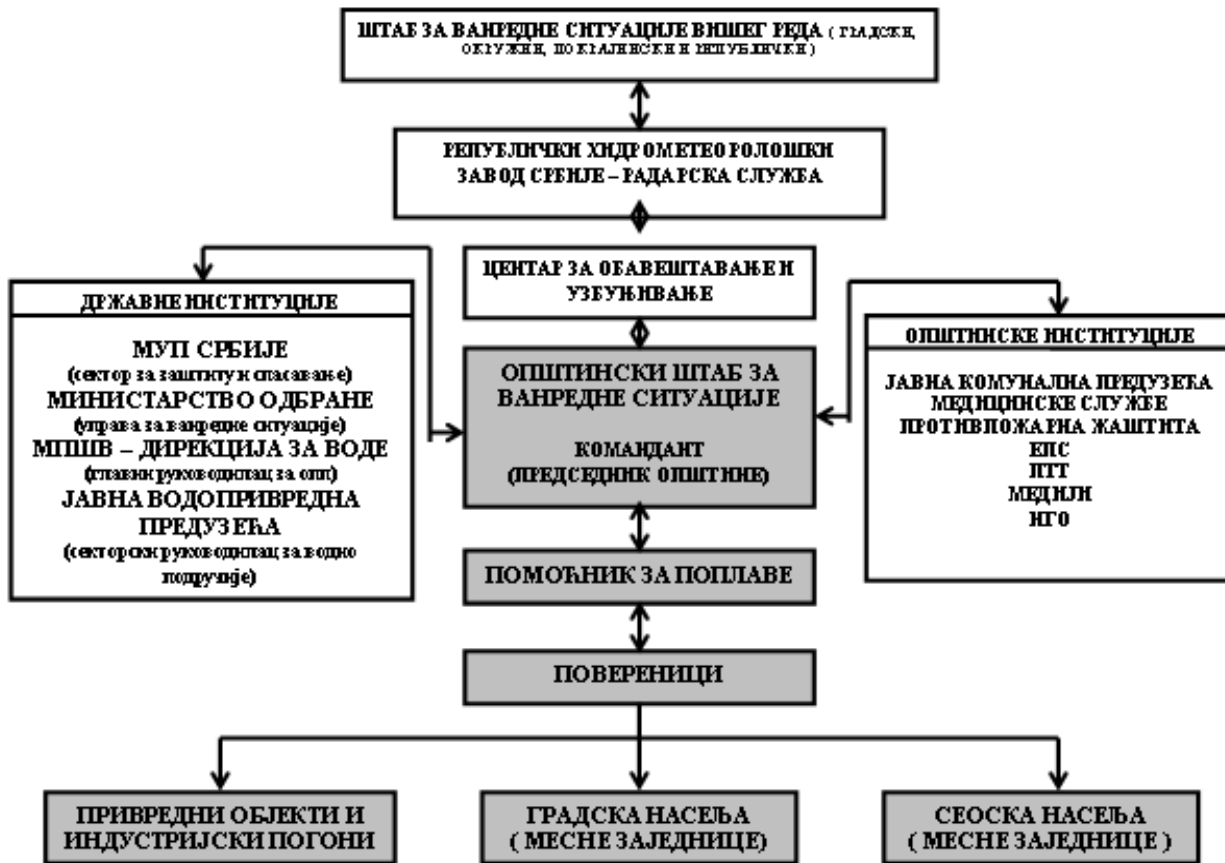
ШТАБ ЗА ВАНРЕДНЕ СИТУАЦИЈЕ ВИШЕГ РЕДА ( ГРАДСКИ, ОКРУЖНИ, ПОКРАЈИНСКИ И РЕПУБЛИЧКИ )

РЕПУБЛИЧКИ ХИДРОМЕТЕОРОЛОШКИ ЗАВОД СРБИЈЕ – РАДАРСКА СЛУЖБА

ЦЕНТАР ЗА ОБАВЕШТАВАЊЕ И УЗБУЊИВАЊЕ

ДРЖАВНЕ ИНСТИТУЦИЈЕ

МУП СРБИЈЕ
(сектор за заштиту и спасавање)
МИНИСТАРСТВО ОДБРАНЕ
(управа за ванредне ситуације)
МПШВ – ДИРЕКЦИЈА ЗА ВОДЕ
(главни руководилац за одбрану)
ЈАВНА ВОДОПРИВРЕДНА ПРЕДУЗЕЋА
(секторски руководилац за водно подручје)

ОПШТИНСКИ ШТАБ ЗА ВАНРЕДНЕ СИТУАЦИЈЕ

КОМАНДАНТ
(ПРЕДСЕДНИК ОПШТИНЕ)

ОПШТИНСКЕ ИНСТИТУЦИЈЕ

ЈАВНА КОМУНАЛНА ПРЕДУЗЕЋА
МЕДИЦИНСКЕ СЛУЖБЕ
ПРОТИВПОЖАРНА ЗАШТИТА
ЕПС
ПТТ
МЕДИЈИ
НГО

ПОМОЋНИК ЗА ПОПЛАВЕ

ПОВЕРЕНИЦИ

ПРИВРЕДНИ ОБЈЕКТИ И ИНДУСТРИЈСКИ ПОГОНИ

ГРАДСКА НАСЕЉА ( МЕСНЕ ЗАЈЕДНИЦЕ)

СЕОСКА НАСЕЉА ( МЕСНЕ ЗАЈЕДНИЦЕ )